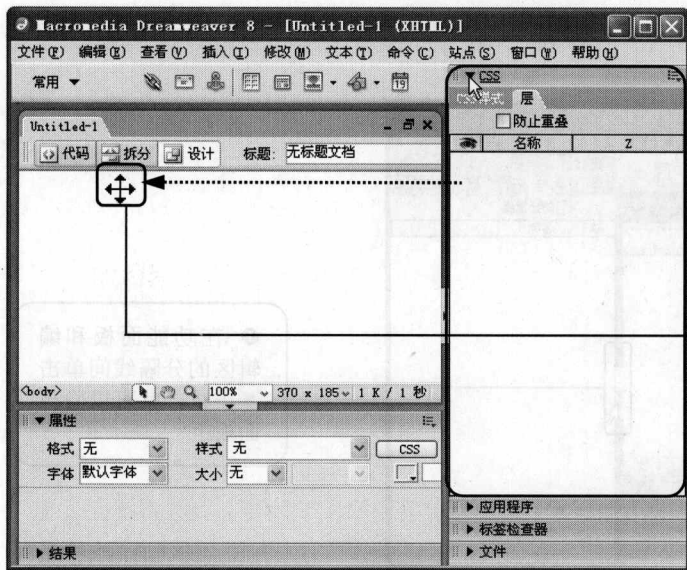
Macromedia Dreamweaver 8 - [Untitled-1 (XHTML)]

文件(F) 编辑(E) 查看(V) 插入(I) 修改(M) 文本(T) 命令(C) 站点(S) 窗口(W) 帮助(H)

常用 ▼

Untitled-1

代码 拆分 设计 标题: 无标题文档

<body> 100% 370 x 185 1 K / 1 秒

▼ 属性

格式 无 样式 无 CSS

字体 默认字体 大小 无

▶ 结果

▼ CSS

CSS样式 层

防止重叠

名称 Z

▶ 应用程序

▶ 标签检查器

▶ 文件